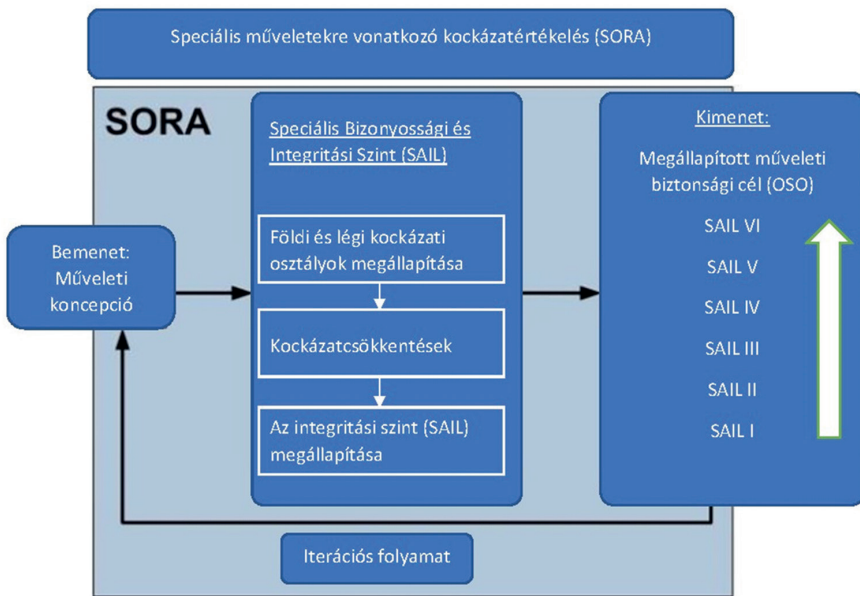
Speciális műveletekre vonatkozó kockázatértékelés (SORA)

SORA

Bemenet:
Műveleti koncepció

Speciális Bizonyossági és Integritási Szint (SAIL)

Földi és légi kockázati osztályok megállapítása

Kockázatcsökkentések

Az integritási szint (SAIL) megállapítása

Kimenet:

Megállapított műveleti biztonsági cél (OSO)

SAIL VI

SAIL V

SAIL IV

SAIL III

SAIL II

SAIL I

Iterációs folyamat